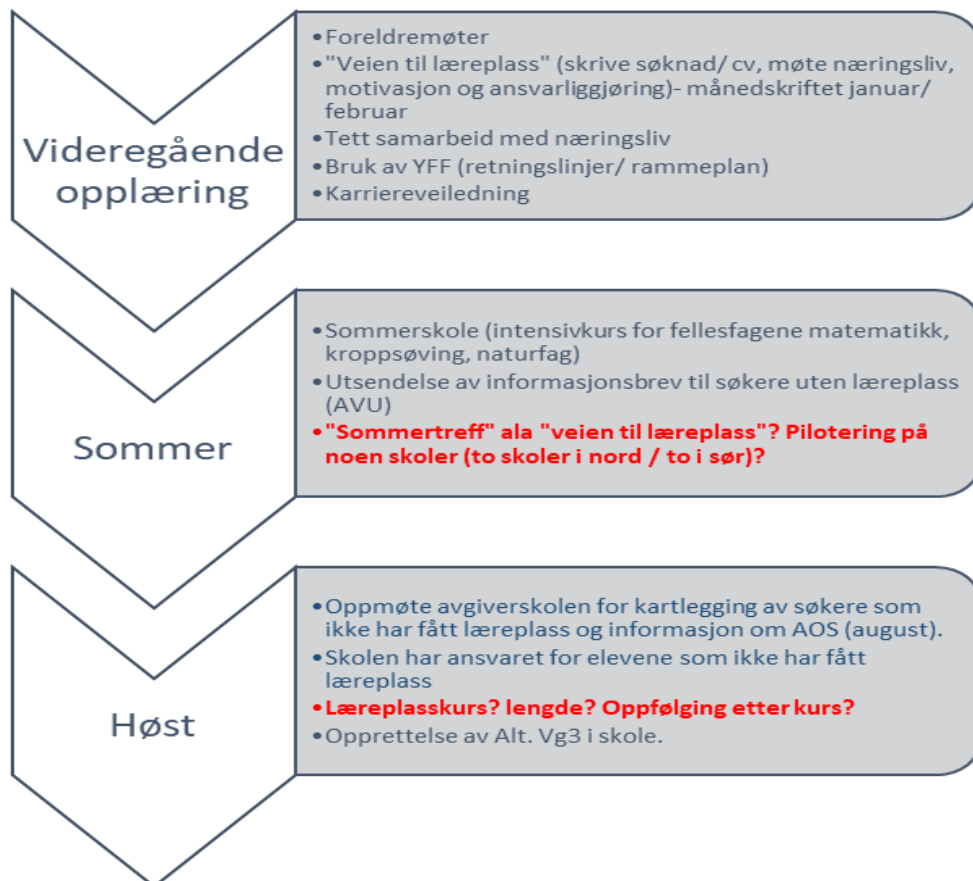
Videregående opplæring

- Foreldremøter
- "Veien til læreplass" (skrive søknad/ cv, møte næringsliv, motivasjon og ansvarliggjøring)- månedskriftet januar/ februar
- Tett samarbeid med næringsliv
- Bruk av YFF (retningslinjer/ rammeplan)
- Karriereveiledning

Sommer

- Sommerskole (intensivkurs for fellesfagene matematikk, kroppsøving, naturfag)
- Utsendelse av informasjonsbrev til søkere uten læreplass (AVU)
- "Sommertreff" ala "veien til læreplass"? Pilotering på noen skoler (to skoler i nord / to i sør)?

Høst

- Oppmøte avgiverskolen for kartlegging av søkere som ikke har fått læreplass og informasjon om AOS (august).
- Skolen har ansvaret for elevene som ikke har fått læreplass
- Læreplasskurs? lengde? Oppfølging etter kurs?
- Opprettelse av Alt. Vg3 i skole.